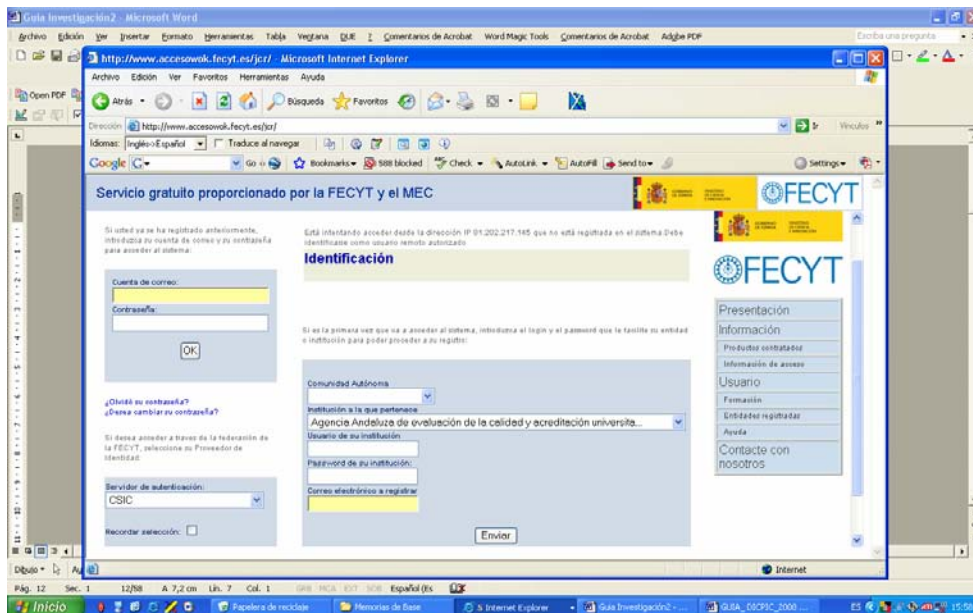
Guia Investigación2 - Microsoft Word

Archivo Edición Ver Insertar Formato Herramientas Tabla Ventana DUE ? Comentarios de Acrobat Word Magic Tools Comentarios de Acrobat Adobe PDF

Escriba una pregunta

http://www.accesowok.fecyt.es/jcr/ - Microsoft Internet Explorer

Archivo Edición Ver Favoritos Herramientas Ayuda

Open PDF

Atrás Búsqueda Favoritos

Dirección http://www.accesowok.fecyt.es/jcr/

Vínculos

Idiomas: Inglés>Español Traduce al navegar

Google Go Bookmarks 588 blocked Check AutoLink AutoFill Send to Settings

Servicio gratuito proporcionado por la FECYT y el MEC

FECYT

Si usted ya se ha registrado anteriormente, introduzca su cuenta de correo y su contraseña para acceder al sistema:

Cuenta de correo:

Contraseña:

OK

¿Olvidó su contraseña?
¿Desea cambiar su contraseña?

Si desea acceder a través de la federación de la FECYT, seleccione su Proveedor de Identidad:

Servidor de autenticación:
CSIC

Recordar selección:

Está intentando acceder desde la dirección IP 81.202.217.145 que no está registrada en el sistema.Debe identificarse como usuario remoto autorizado.

Identificación

Si es la primera vez que va a acceder al sistema, introduzca el login y el password que le facilite su entidad o institución para poder proceder a su registro:

Comunidad Autónoma

Institución a la que pertenece
Agencia Andaluza de evaluación de la calidad y acreditación universita...

Usuario de su institución

Password de su institución:

Correo electrónico a registrar

Enviar

FECYT

Presentación
Información
Productos contratados
Información de acceso
Usuario
Formación
Entidades registradas
Ayuda
Contacte con nosotros

Internet

Dibujo

Pág. 12 Sec. 1 12/58 A 7,2 cm Lín. 7 Col. 1 GRB MCA EXT SOB Español (Es

Inicio Papelera de reciclaje Memorias de Base 5 Internet Explorer Guia Investigación2 - ... GUIA_OSCPSC_2008 ... ES 15:5